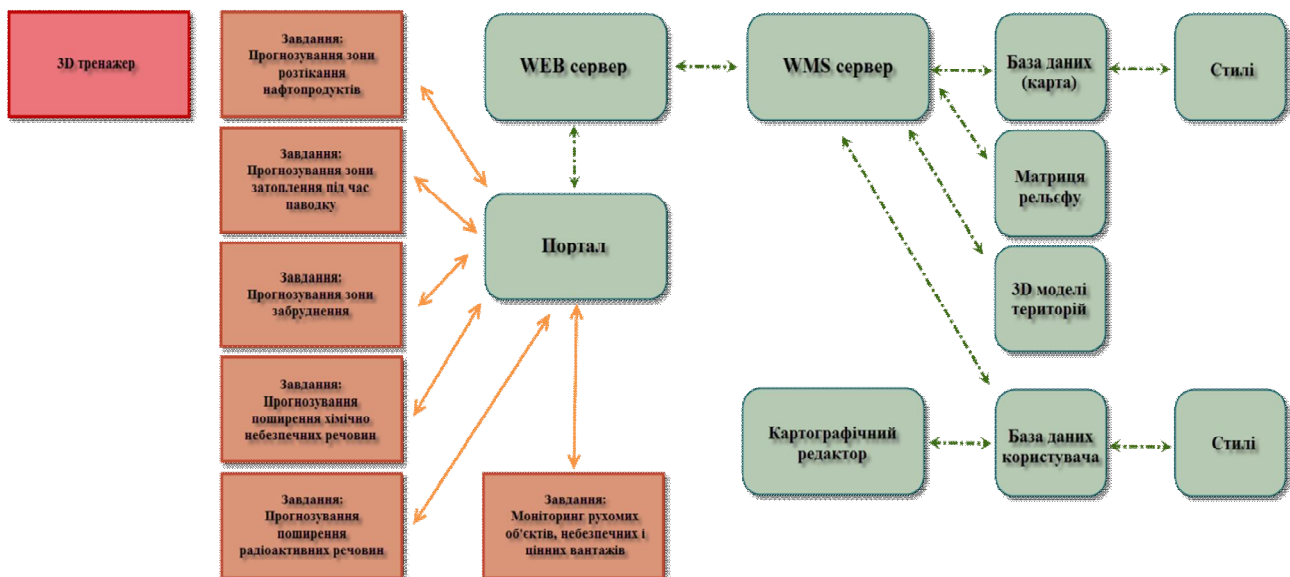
3D тренажер

Завдання: Прогнозування зони розтікання нафтопродуктів

Завдання: Прогнозування зони затоплення під час паводку

Завдання: Прогнозування зони забруднення

Завдання: Прогнозування поширення хімічно небезпечних речовин

Завдання: Прогнозування поширення радіоактивних речовин

WEB сервер

Портал

Завдання: Моніторинг рухомих об'єктів, небезпечних і цінних вантажів

WMS сервер

База даних (карта)

Стилі

Матриця рельєфу

3D моделі територій

Картографічний редактор

База даних користувача

Стилі